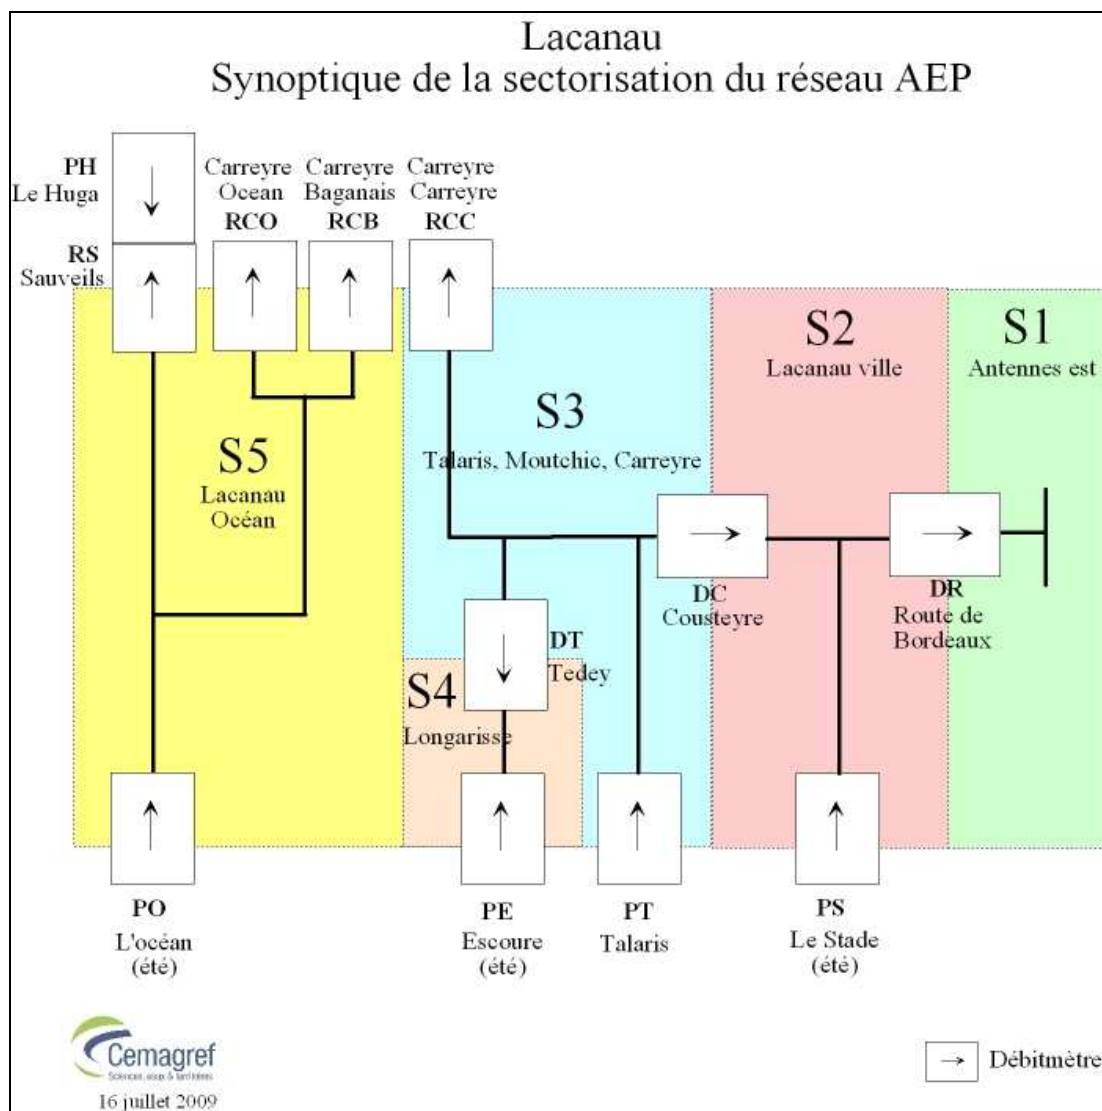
Lacanau
Synoptique de la sectorisation du réseau AEP

PH
Le Huga

Carreyre Ocean
RCO

Carreyre Baganais
RCB

Carreyre Carreyre
RCC

RS
Sauveils

S2
Lacanau ville

S1
Antennes est

S3
Talaris, Moutchic, Carreyre

S5
Lacanau Océan

DC
Cousteyre

DR
Route de Bordeaux

DT
Tedey

S4
Longarisse

PO
L'océan
(été)

PE
Escoure
(été)

PT
Talaris

PS
Le Stade
(été)

Cemagref
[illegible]

16 juillet 2009

Débitmètre